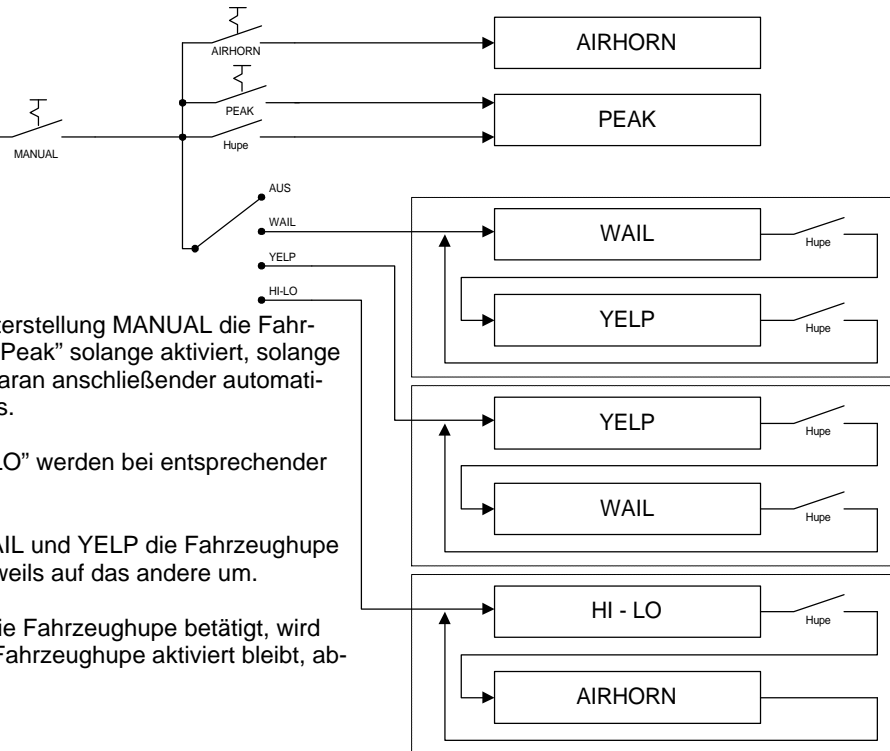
AIRHORN

PEAK

MANUAL

Hupe

AUS

WAIL

YELP

HI-LO

AIRHORN

PEAK

WAIL

Hupe

YELP

Hupe

YELP

Hupe

WAIL

Hupe

HI - LO

Hupe

AIRHORN

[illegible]erstellung MANUAL die Fahr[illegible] "Peak" solange aktiviert, solange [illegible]aran anschließender automati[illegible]s.

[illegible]LO" werden bei entsprechender

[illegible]AIL und YELP die Fahrzeughupe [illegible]weils auf das andere um.

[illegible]ie Fahrzeughupe betätigt, wird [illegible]Fahrzeughupe aktiviert bleibt, ab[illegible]